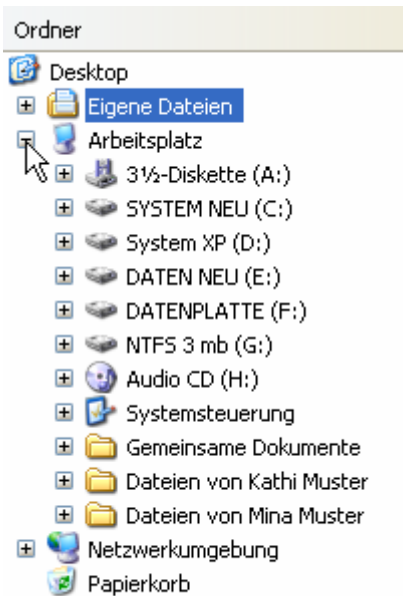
Ordner

Desktop

Eigene Dateien

Arbeitsplatz

3½-Diskette (A:)

SYSTEM NEU (C:)

System XP (D:)

DATEN NEU (E:)

DATENPLATTE (F:)

NTFS 3 mb (G:)

Audio CD (H:)

Systemsteuerung

Gemeinsame Dokumente

Dateien von Kathi Muster

Dateien von Mina Muster

Netzwerkumgebung

Papierkorb